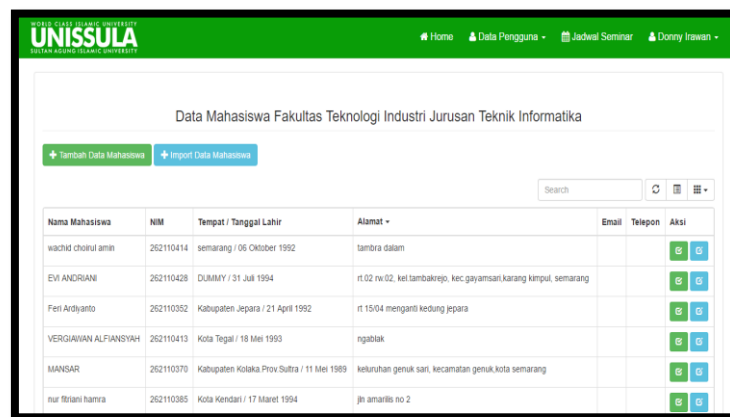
WORLD CLASS ISLAMIC UNIVERSITY
UNISSULA
SULTAN AGUNG ISLAMIC UNIVERSITY

Home Data Pengguna Jadwal Seminar Donny Irawan

Data Mahasiswa Fakultas Teknologi Industri Jurusan Teknik Informatika

+ Tambah Data Mahasiswa + Import Data Mahasiswa

Search

| Nama Mahasiswa | NIM | Tempat / Tanggal Lahir | Alamat | Email | Telepon | Aksi |
|---|---|---|---|---|---|---|
| wachid choirul amin | 262110414 | semarang / 06 Oktober 1992 | tambra dalam | | | |
| EVI ANDRIANI | 262110428 | DUMMY / 31 Juli 1994 | rt.02 rw.02, kel.tambakrejo, kec.gayamsari,karang kimpul, semarang | | | |
| Feri Ardiyanto | 262110352 | Kabupaten Jepara / 21 April 1992 | rt.15/04 menganti kedung jepara | | | |
| VERGIAWAN ALFIANSYAH | 262110413 | Kota Tegal / 18 Mei 1993 | ngablak | | | |
| MANSAR | 262110370 | Kabupaten Kolaka.Prov.Sultra / 11 Mei 1989 | keluruhan genuk sari, kecamatan genuk,kota semarang | | | |
| nur fitriani hamra | 262110385 | Kota Kendari / 17 Maret 1994 | jln amarilis no 2 | | | |